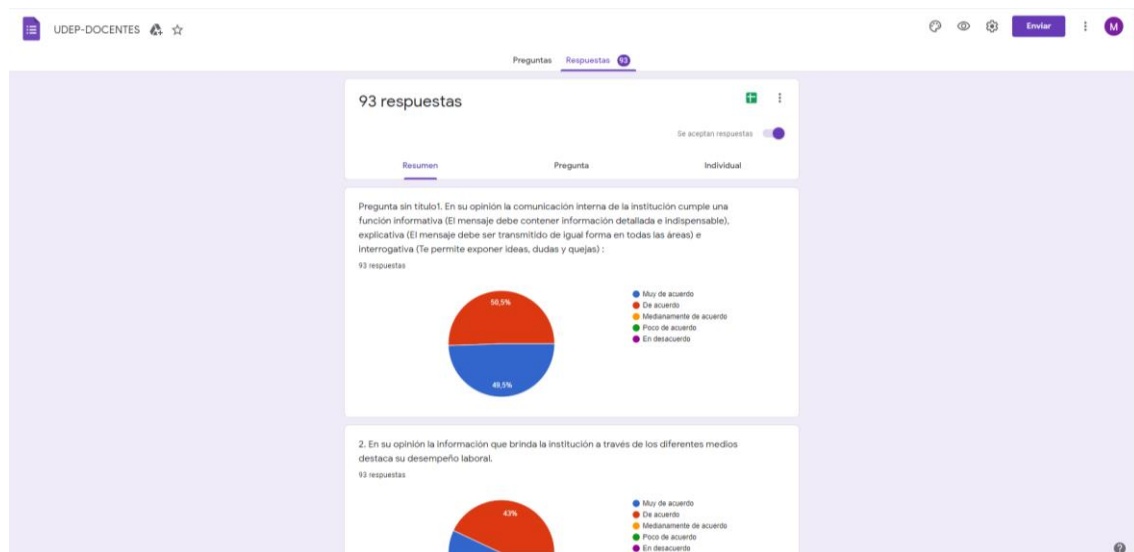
UDEP-DOCENTES

Enviar

M

Preguntas Respuestas 93

93 respuestas

Se aceptan respuestas

Resumen Pregunta Individual

Pregunta sin título1. En su opinión la comunicación interna de la institución cumple una función informativa (El mensaje debe contener información detallada e indispensable), explicativa (El mensaje debe ser transmitido de igual forma en todas las áreas) e interrogativa (Te permite exponer ideas, dudas y quejas) :

93 respuestas

50,5%

49,5%

Muy de acuerdo
De acuerdo
Medianamente de acuerdo
Poco de acuerdo
En desacuerdo

2. En su opinión la información que brinda la institución a través de los diferentes medios destaca su desempeño laboral.

93 respuestas

43%

Muy de acuerdo
De acuerdo
Medianamente de acuerdo
Poco de acuerdo
En desacuerdo